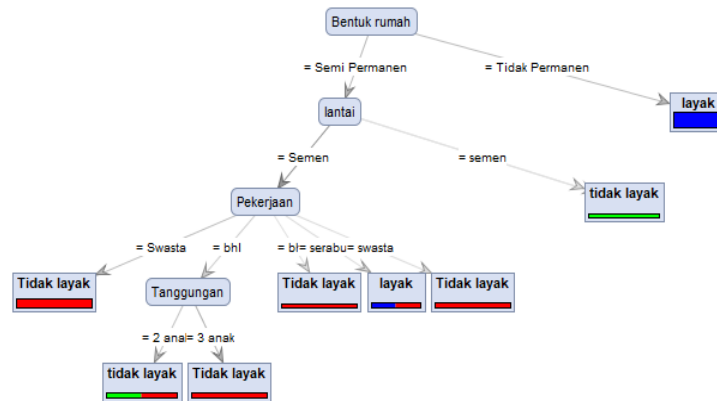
Bentuk rumah

= Semi Permanen

= Tidak Permanen

layak

lantai

= Semen

= semen

tidak layak

Pekerjaan

= Swasta

= bhl

= bl

= serabu

= swasta

Tidak layak

Tanggungan

Tidak layak

layak

Tidak layak

= 2 anak

= 3 anak

tidak layak

Tidak layak